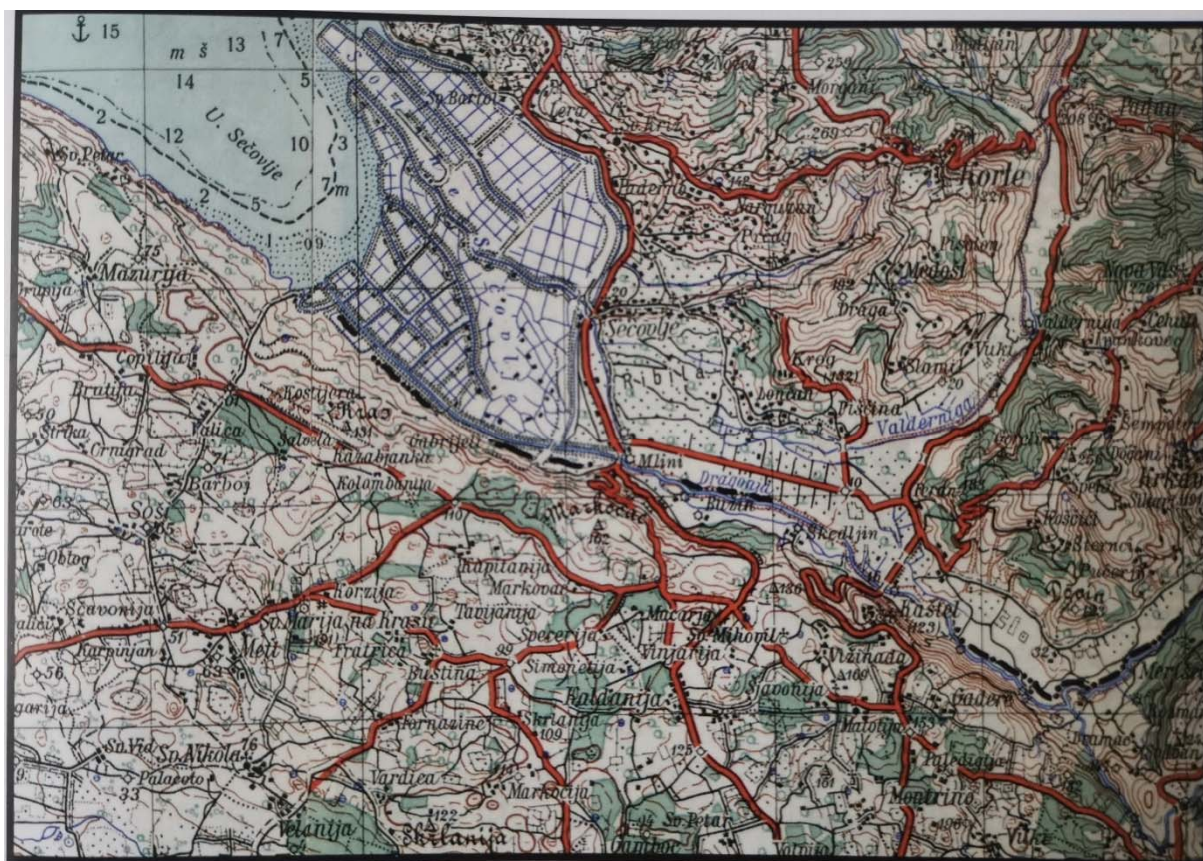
15
m š 13
7
14
5
2
12
U. Sečovlje
10
3
5
2
7 m
1
09
Sv. Bartol
Sv. Petar
Mazurija
75
Drnija
Sečovlje
Korte
Medoši
Draga
Krog
Slami
Vuki
Nova Vas
Pulur
Morgani
Valderniga
Dragonja
Mlini
Markočić
Kaštel
Kostajera
Kras
131
Gabrijeli
Karabjanka
Kolombanija
Valica
Barboj
Crnigrad
Strika
Brulija
Copliliči
Šoši
Obtog
Korzija
Sv. Marija na krasu
Fratrica
Buština
Kapitanija
Markovac
Tavijanija
Sperarija
Simonetija
Vinjarija
Macarija
Sv. Mihovil
Valdanija
Skrlanja
Vržinada
Šjavonija
Maletija
Gadero
Scavonija
Karpinjan
Meti
Sv. Vid
Sv. Nikola
Palacoto
33
Fornazine
Vardica
Markocija
Velanija
Škrlanija
Sv. Petar
Montrino
Paledigia
Vile
Buzin
Skedljin
Bernobić
Pisarin
Dogani
Sterna
Puceri
Bošija
Pišćina
Lončan
Ulanija
Pudemo
269
102
182
221
1121
162
125
109
122
180
56
51